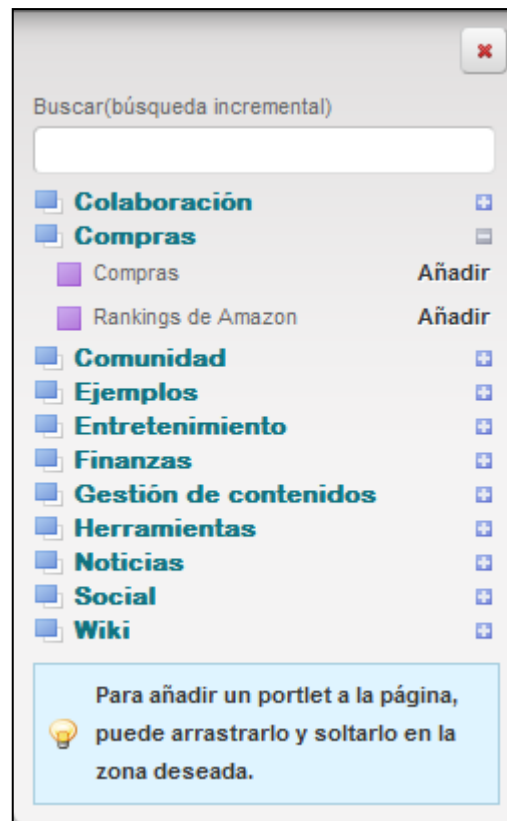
Buscar(búsqueda incremental)

Colaboración
Compras
Compras Añadir
Rankings de Amazon Añadir
Comunidad
Ejemplos
Entretenimiento
Finanzas
Gestión de contenidos
Herramientas
Noticias
Social
Wiki

Para añadir un portlet a la página, puede arrastrarlo y soltarlo en la zona deseada.